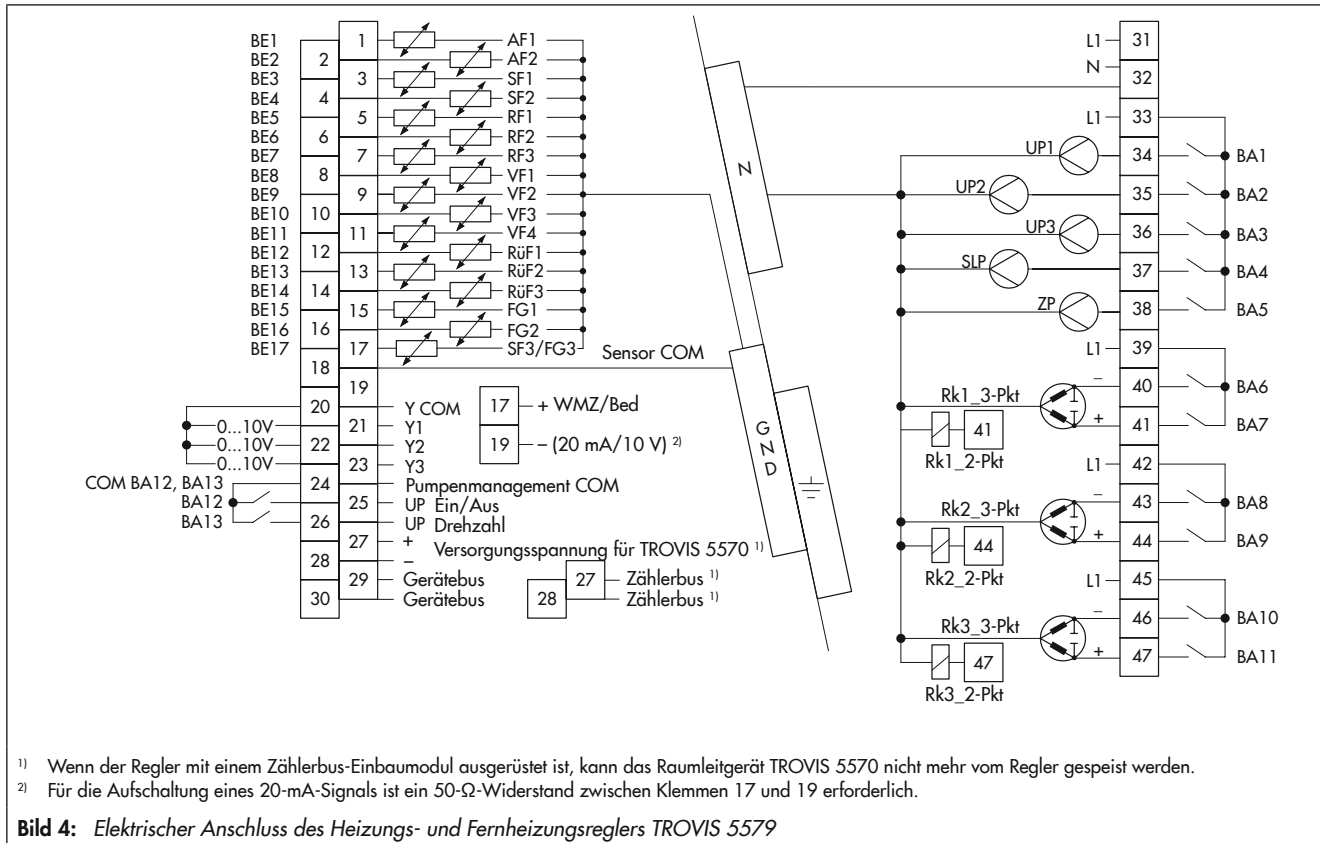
BE1
BE2
BE3
BE4
BE5
BE6
BE7
BE8
BE9
BE10
BE11
BE12
BE13
BE14
BE15
BE16
BE17

1 AF1
2 AF2
3 SF1
4 SF2
5 RF1
6 RF2
7 RF3
8 VF1
9 VF2
10 VF3
11 VF4
12 RüF1
13 RüF2
14 RüF3
15 FG1
16 FG2
17 SF3/FG3
18 Sensor COM
19
20 Y COM
21 Y1
22 Y2
23 Y3
24 Pumpenmanagement COM
25 UP Ein/Aus
26 UP Drehzahl
27 +
28 –
29 Gerätebus
30 Gerätebus

0...10V
0...10V
0...10V
COM BA12, BA13
BA12
BA13

Versorgungsspannung für TROVIS 5570 $^{1)}$

17 + WMZ/Bed
19 – (20 mA/10 V) $^{2)}$

27 Zählerbus $^{1)}$
28 Zählerbus $^{1)}$

N

GND

L1 31
N 32
L1 33
UP1 34 BA1
UP2 35 BA2
UP3 36 BA3
SLP 37 BA4
ZP 38 BA5
L1 39
Rk1_3-Pkt – 40 BA6
+ 41 BA7
41
Rk1_2-Pkt
L1 42
Rk2_3-Pkt – 43 BA8
+ 44 BA9
44
Rk2_2-Pkt
L1 45
Rk3_3-Pkt – 46 BA10
+ 47 BA11
47
Rk3_2-Pkt

$^{1)}$ Wenn der Regler mit einem Zählerbus-Einbaumodul ausgerüstet ist, kann das Raumleitgerät TROVIS 5570 nicht mehr vom Regler gespeist werden.
$^{2)}$ Für die Aufschaltung eines 20-mA-Signals ist ein 50-Ω-Widerstand zwischen Klemmen 17 und 19 erforderlich.

**Bild 4:** *Elektrischer Anschluss des Heizungs- und Fernheizungsreglers TROVIS 5579*